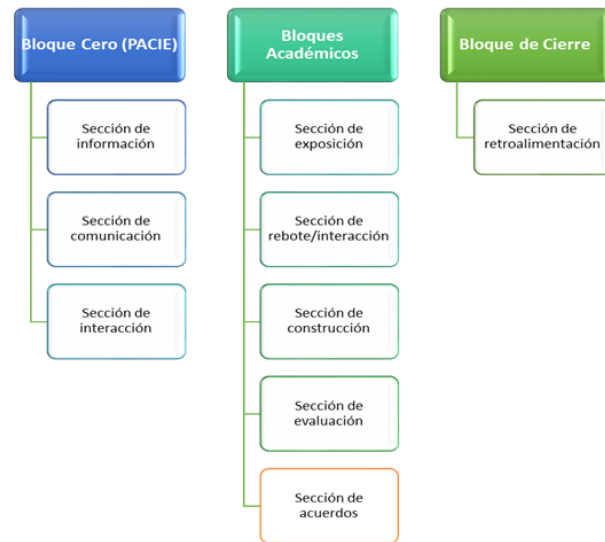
Bloque Cero (PACIE)

Sección de información

Sección de comunicación

Sección de interacción

Bloques Académicos

Sección de exposición

Sección de rebote/interacción

Sección de construcción

Sección de evaluación

Sección de acuerdos

Bloque de Cierre

Sección de retroalimentación